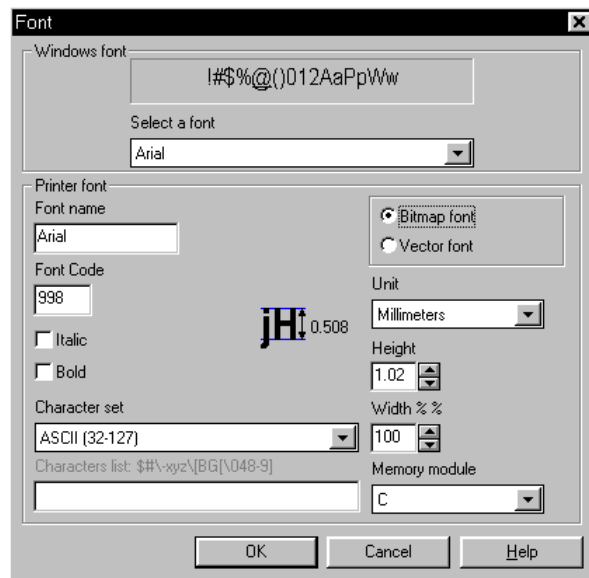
Font

Windows font

!#$%@()012AaPpWw

Select a font

Arial

Printer font

Font name

Arial

Font Code

998

Italic

Bold

jH 0.508

Bitmap font

Vector font

Unit

Millimeters

Height

1.02

Width % %

100

Character set

ASCII (32-127)

Characters list: $#\-xyz\[BG[\048-9]

Memory module

C

OK

Cancel

Help